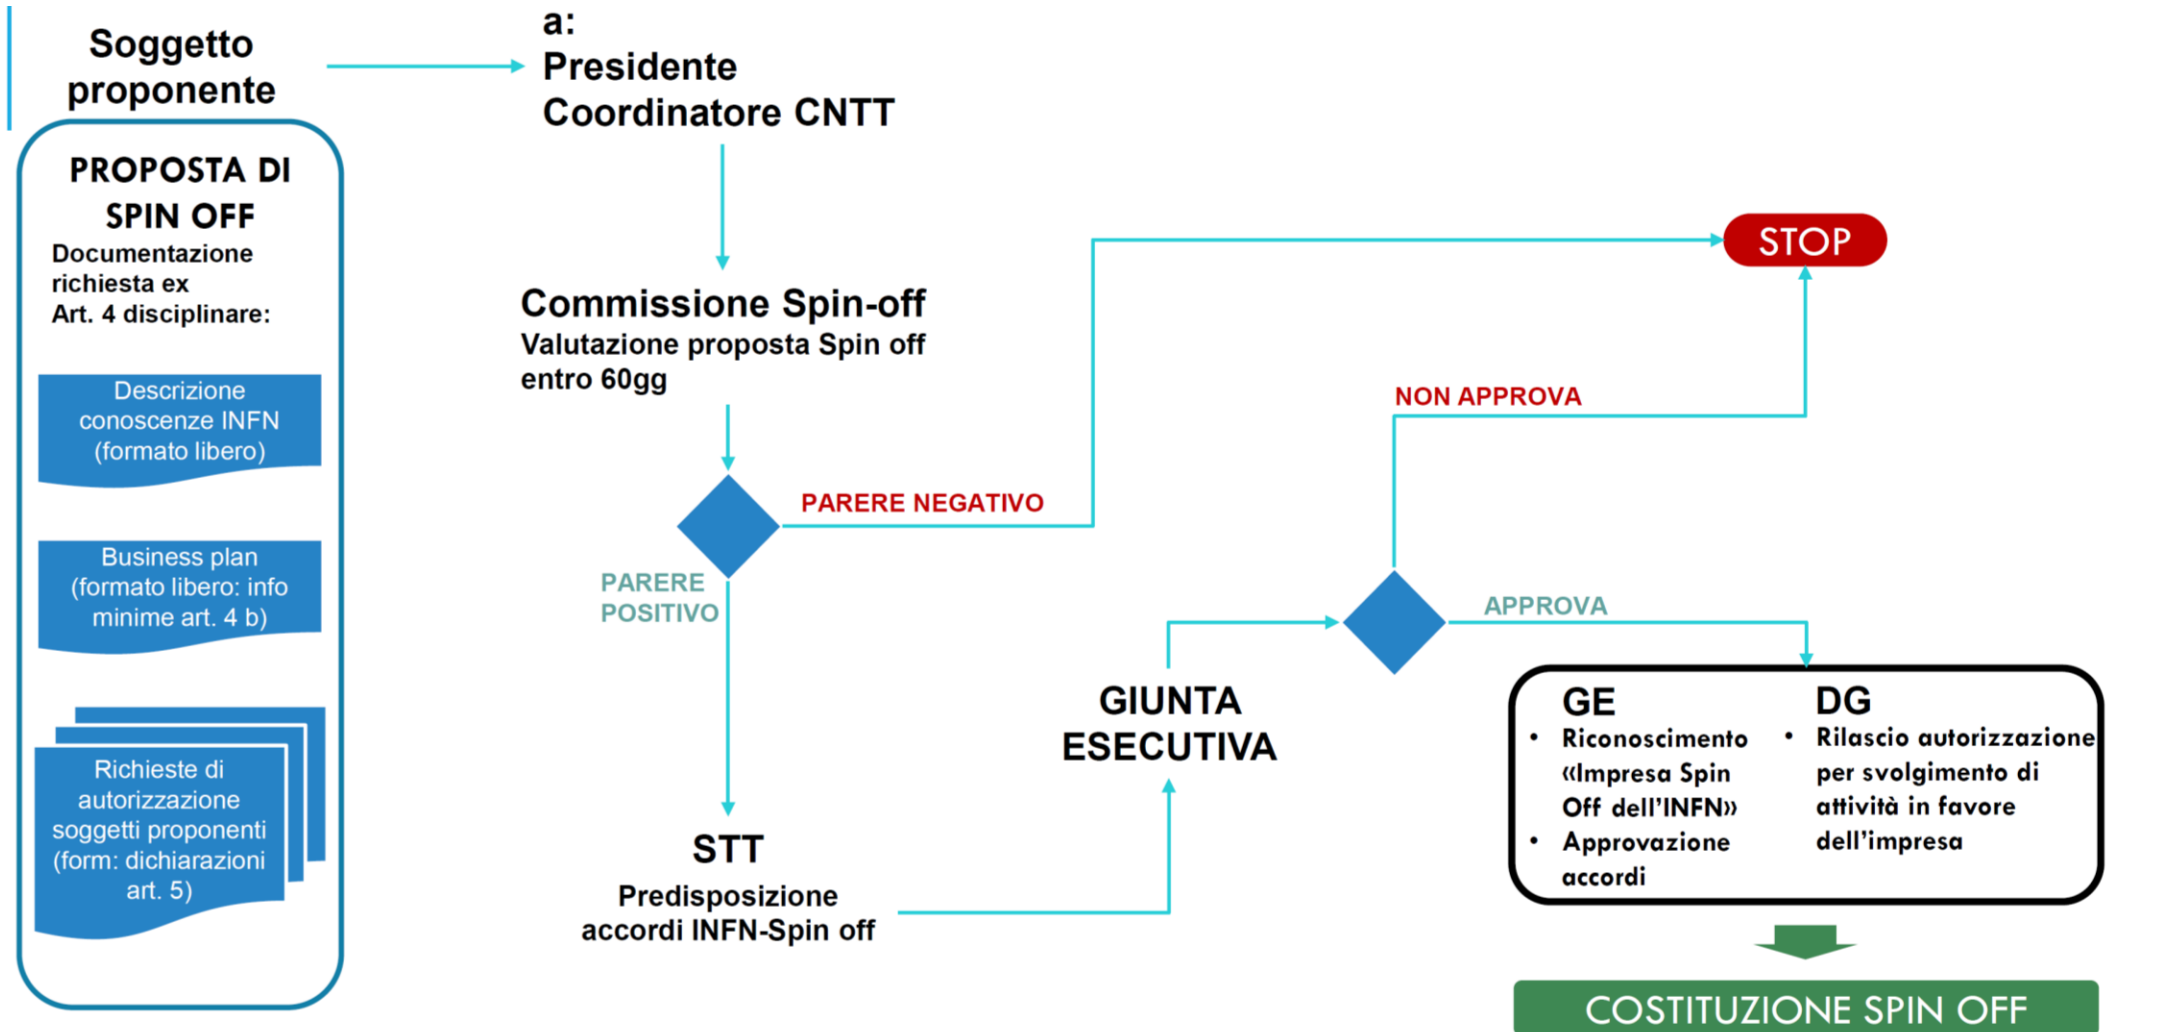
Soggetto proponente

PROPOSTA DI SPIN OFF

Documentazione richiesta ex Art. 4 disciplinare:

Descrizione conoscenze INFN (formato libero)

Business plan (formato libero: info minime art. 4 b)

Richieste di autorizzazione soggetti proponenti (form: dichiarazioni art. 5)

a: Presidente Coordinatore CNTT

Commissione Spin-off
Valutazione proposta Spin off entro 60gg

PARERE NEGATIVO

PARERE POSITIVO

STOP

NON APPROVA

APPROVA

STT
Predisposizione accordi INFN-Spin off

GIUNTA ESECUTIVA

GE
• Riconoscimento «Impresa Spin Off dell'INFN»
• Approvazione accordi

DG
• Rilascio autorizzazione per svolgimento di attività in favore dell'impresa

COSTITUZIONE SPIN OFF